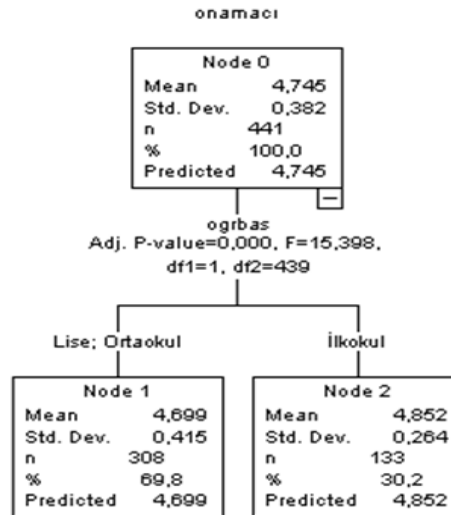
onamaci

Node 0

| | |
|---|---|
| Mean | 4,745 |
| Std. Dev. | 0,382 |
| n | 441 |
| % | 100,0 |
| Predicted | 4,745 |

ogrbas
Adj. P-value=0,000, F=15,398, df1=1, df2=439

Lise; Ortaokul

Node 1

| | |
|---|---|
| Mean | 4,699 |
| Std. Dev. | 0,415 |
| n | 308 |
| % | 69,8 |
| Predicted | 4,699 |

İlkokul

Node 2

| | |
|---|---|
| Mean | 4,852 |
| Std. Dev. | 0,264 |
| n | 133 |
| % | 30,2 |
| Predicted | 4,852 |